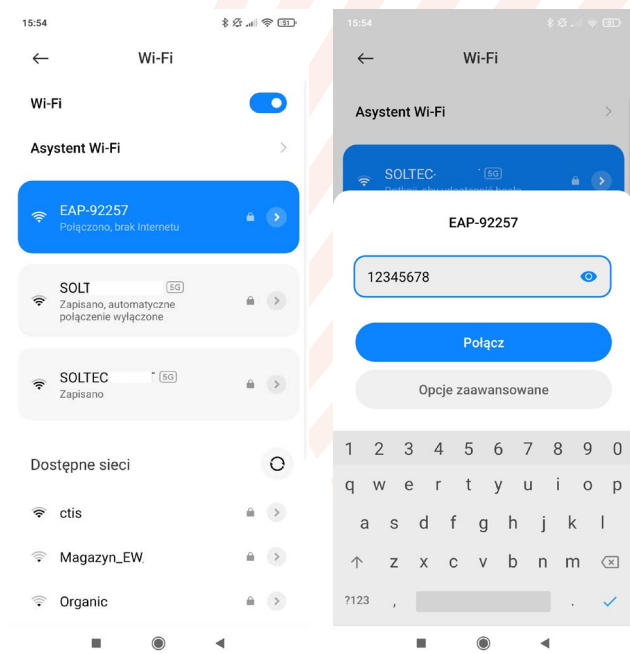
15:54

Wi-Fi

Wi-Fi

Asystent Wi-Fi

EAP-92257
Połączono, brak Internetu

SOLT 5G
Zapisano, automatyczne połączenie wyłączone

SOLTEC 5G
Zapisano

Dostępne sieci

ctis

Magazyn_EW

Organic

15:54

Wi-Fi

Asystent Wi-Fi

SOLTEC- 5G

EAP-92257

12345678

Połącz

Opcje zaawansowane

1 2 3 4 5 6 7 8 9 0
q w e r t y u i o p
a s d f g h j k l
z x c v b n m
?123 , .